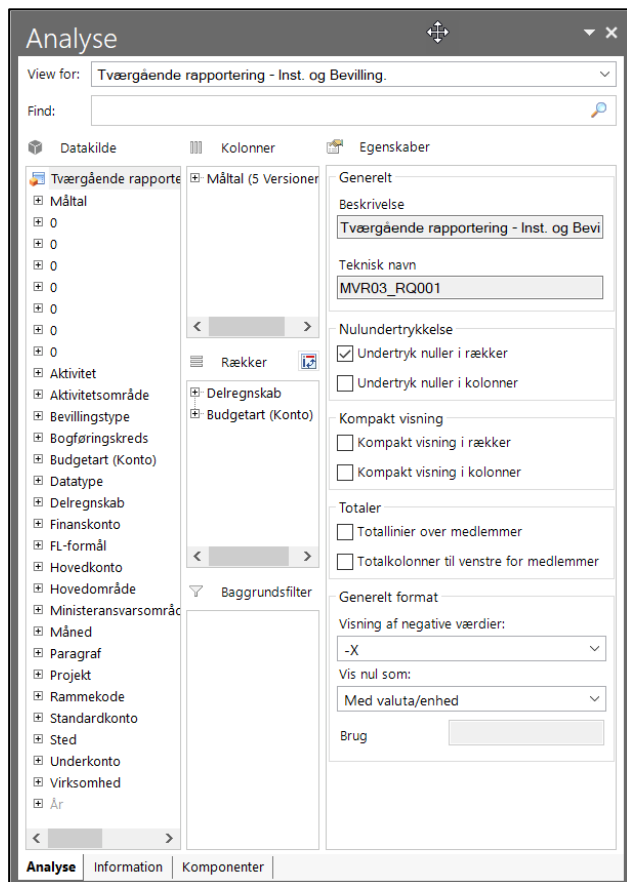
Analyse

View for: Tværgående rapportering - Inst. og Bevilling.

Find:

Datakilde

Tværgående rapporte
⊞ Måltal
⊞ 0
⊞ 0
⊞ 0
⊞ 0
⊞ 0
⊞ 0
⊞ 0
⊞ Aktivitet
⊞ Aktivitetsområde
⊞ Bevillingstype
⊞ Bogføringskreds
⊞ Budgetart (Konto)
⊞ Datatype
⊞ Delregnskab
⊞ Finanskonto
⊞ FL-formål
⊞ Hovedkonto
⊞ Hovedområde
⊞ Ministeransvarsområd
⊞ Måned
⊞ Paragraf
⊞ Projekt
⊞ Rammekode
⊞ Standardkonto
⊞ Sted
⊞ Underkonto
⊞ Virksomhed
⊞ År

Kolonner

⊞ Måltal (5 Versioner

Rækker

⊞ Delregnskab
⊞ Budgetart (Konto)

Baggrundsfilter

Egenskaber

Generelt
Beskrivelse
Tværgående rapportering - Inst. og Bevi
Teknisk navn
MVR03_RQ001

Nulundertrykkelse
☑ Undertryk nuller i rækker
☐ Undertryk nuller i kolonner

Kompakt visning
☐ Kompakt visning i rækker
☐ Kompakt visning i kolonner

Totaler
☐ Totallinier over medlemmer
☐ Totalkolonner til venstre for medlemmer

Generelt format
Visning af negative værdier:
-X
Vis nul som:
Med valuta/enhed
Brug

Analyse | Information | Komponenter